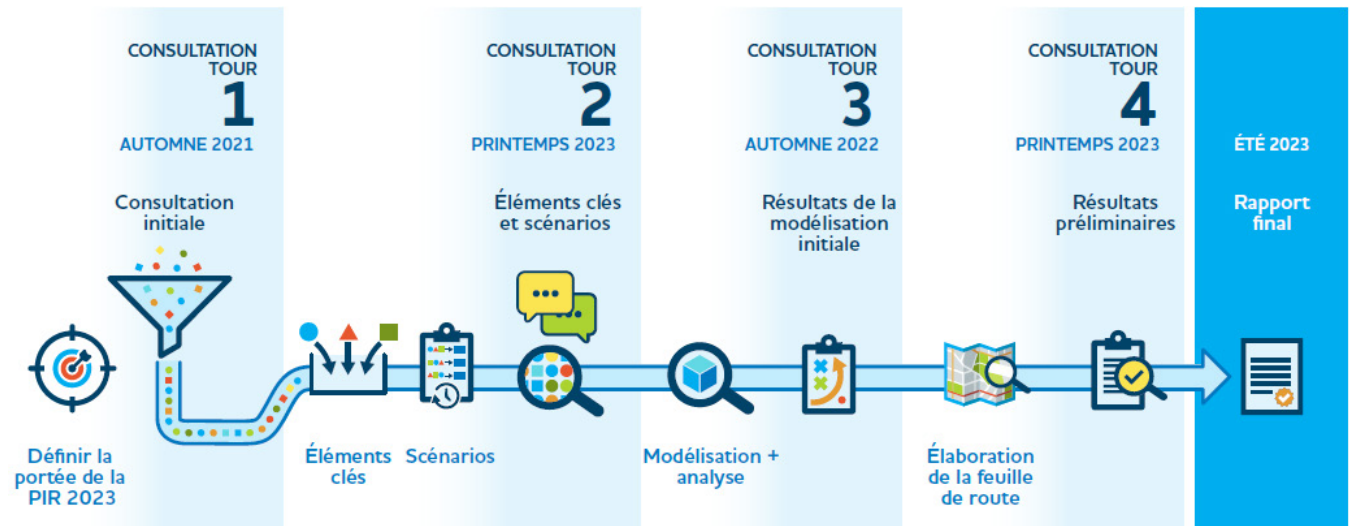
CONSULTATION TOUR 1
AUTOMNE 2021

Consultation initiale

CONSULTATION TOUR 2
PRINTEMPS 2023

Éléments clés et scénarios

CONSULTATION TOUR 3
AUTOMNE 2022

Résultats de la modélisation initiale

CONSULTATION TOUR 4
PRINTEMPS 2023

Résultats préliminaires

ÉTÉ 2023

Rapport final

Définir la portée de la PIR 2023

Éléments clés

Scénarios

Modélisation + analyse

Élaboration de la feuille de route